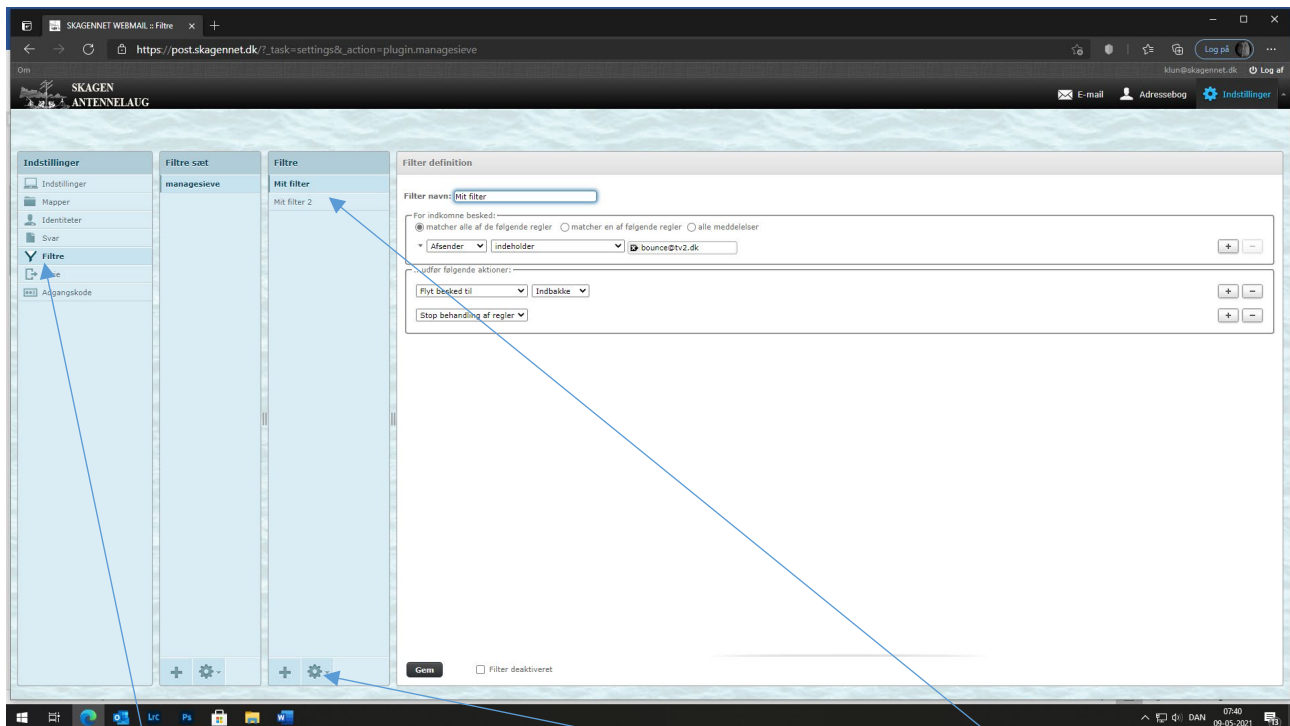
SKAGENNET WEBMAIL :: Filtre × +

https://post.skagennet.dk/?_task=settings&_action=plugin.managesieve

Log på

Om

klun@skagennet.dk Log af

SKAGEN ANTENNELAUG

E-mail Adressebog Indstillinger

Indstillinger
Indstillinger
Mapper
Identiteter
Svar
Filtre
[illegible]e
Adgangskode

Filtre sæt
managesieve

Filtre
Mit filter
Mit filter 2

Filter definition

Filter navn: Mit filter

For indkomne besked:
matcher alle af de følgende regler matcher en af følgende regler alle meddelelser

Afsender indeholder bounce@tv2.dk

...udfør følgende aktioner:
Flyt besked til Indbakke
Stop behandling af regler

Gem Filter deaktiveret

DAN 07:40 09-05-2021